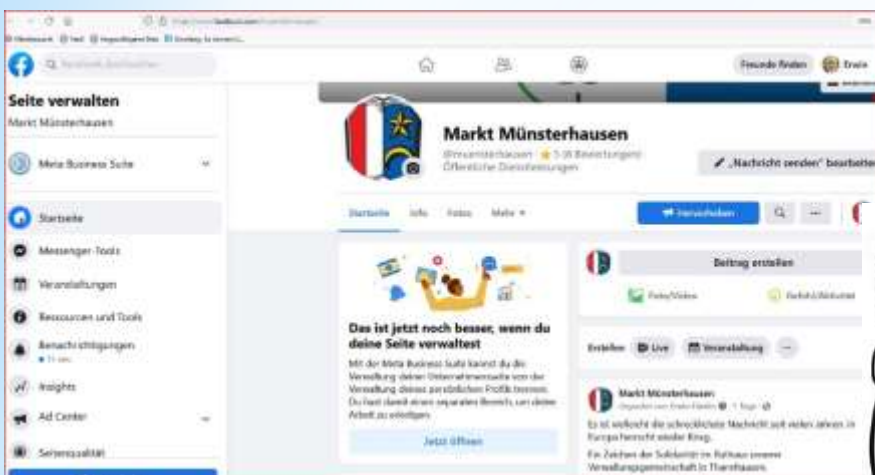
Seite verwalten

Markt Münsterhausen

Meta Business Suite

Startseite

Messenger-Tools

Veranstaltungen

Ressourcen und Tools

Benachrichtigungen

Insights

Ad Center

Seitenqualität

Freunde finden

Markt Münsterhausen

@muensterhausen · ★ 5 (8 Bewertungen)

Öffentliche Dienstleistungen

„Nachricht senden" bearbeiten

Startseite Info Fotos Mehr ▾

Verwenden

Das ist jetzt noch besser, wenn du deine Seite verwaltest

Mit der Meta Business Suite kannst du die Verwaltung deiner Unternehmensseite von der Verwaltung deines persönlichen Profils trennen. Du hast damit einen separaten Bereich, um deine Arbeit zu erledigen.

Jetzt öffnen

Beitrag erstellen

Foto/Video

Gefühl/Aktivität

Erstellen Live Veranstaltung

Markt Münsterhausen

Es ist vielleicht die schrecklichste Nachricht seit vielen Jahren: In Europa herrscht wieder Krieg.

Ein Zeichen der Solidarität im Rathaus unserer Verwaltungsgemeinschaft in Thannhausen.